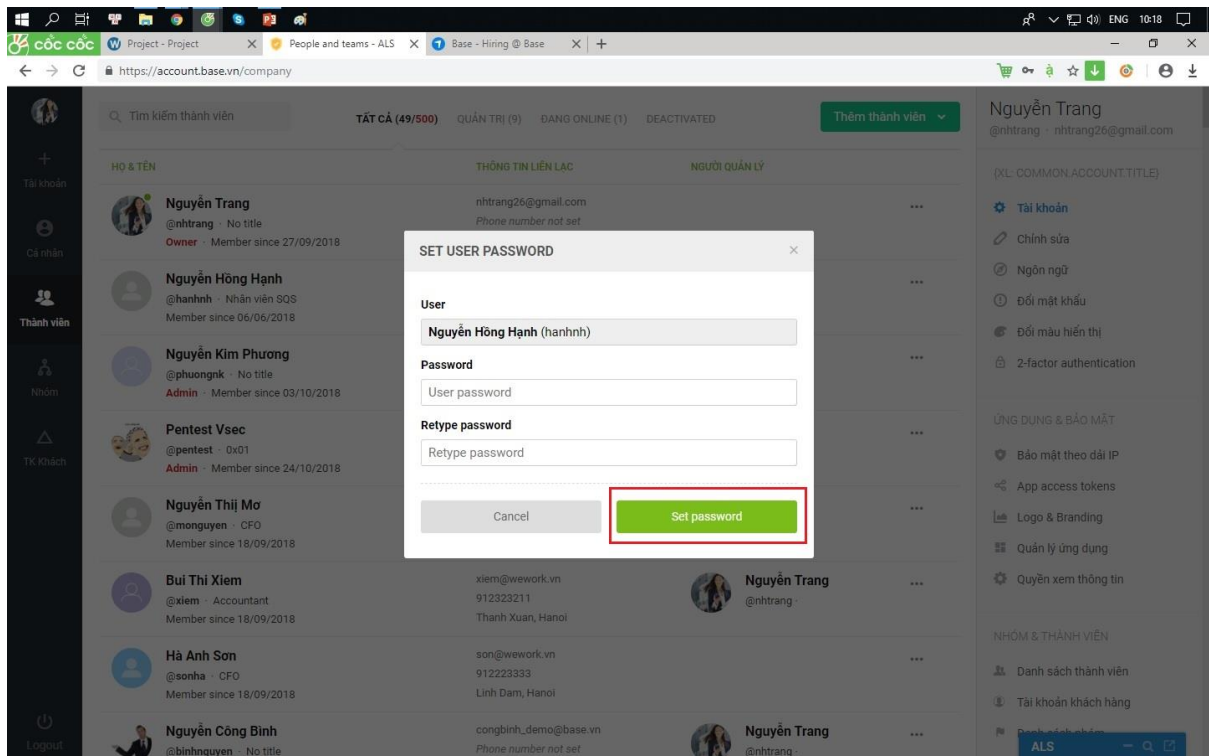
ENG 10:18

cốc cốc Project - Project × People and teams - ALS × Base - Hiring @ Base × +

https://account.base.vn/company

Tìm kiếm thành viên TẤT CẢ (49/500) QUẢN TRỊ (9) ĐANG ONLINE (1) DEACTIVATED Thêm thành viên

Tài khoản
Cá nhân
Thành viên
Nhóm
TK Khách
Logout

HỌ & TÊN THÔNG TIN LIÊN LẠC NGƯỜI QUẢN LÝ

Nguyễn Trang
@nhtrang · No title
Owner · Member since 27/09/2018
nhtrang26@gmail.com
Phone number not set

Nguyễn Hồng Hạnh
@hanhnh · Nhân viên SQS
Member since 06/06/2018

Nguyễn Kim Phương
@phuongnk · No title
Admin · Member since 03/10/2018

Pentest Vsec
@pentest · 0x01
Admin · Member since 24/10/2018

Nguyễn Thị Mơ
@monguyen · CFO
Member since 18/09/2018

Bui Thi Xiem
@xiem · Accountant
Member since 18/09/2018
xiem@wework.vn
912323211
Thanh Xuan, Hanoi
Nguyễn Trang
@nhtrang ·

Hà Anh Sơn
@sonha · CFO
Member since 18/09/2018
son@wework.vn
912223333
Linh Dam, Hanoi

Nguyễn Công Bình
@binhnguyen · No title
congbinh_demo@base.vn
Phone number not set
Nguyễn Trang
@nhtrang ·

SET USER PASSWORD ×

User
Nguyễn Hồng Hạnh (hanhnh)
Password
User password
Retype password
Retype password
Cancel Set password

Nguyễn Trang
@nhtrang · nhtrang26@gmail.com
(XL: COMMON ACCOUNT TITLE)
Tài khoản
Chỉnh sửa
Ngôn ngữ
Đổi mật khẩu
Đổi màu hiển thị
2-factor authentication
ỨNG DỤNG & BẢO MẬT
Bảo mật theo dải IP
App access tokens
Logo & Branding
Quản lý ứng dụng
Quyền xem thông tin
NHÓM & THÀNH VIÊN
Danh sách thành viên
Tài khoản khách hàng
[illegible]
ALS